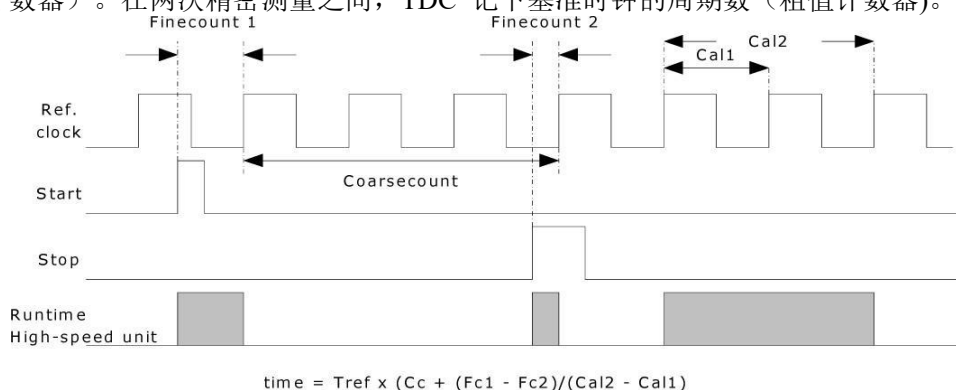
数器）。在两次精密测量之间，TDC 记下基准时钟的周期数（粗值计数器）。

Finecount 1

Finecount 2

Cal2

Cal1

Ref. clock

Coarsecount

Start

Stop

Runtime High-speed unit

time = Tref x (Cc + (Fc1 - Fc2)/(Cal2 - Cal1)